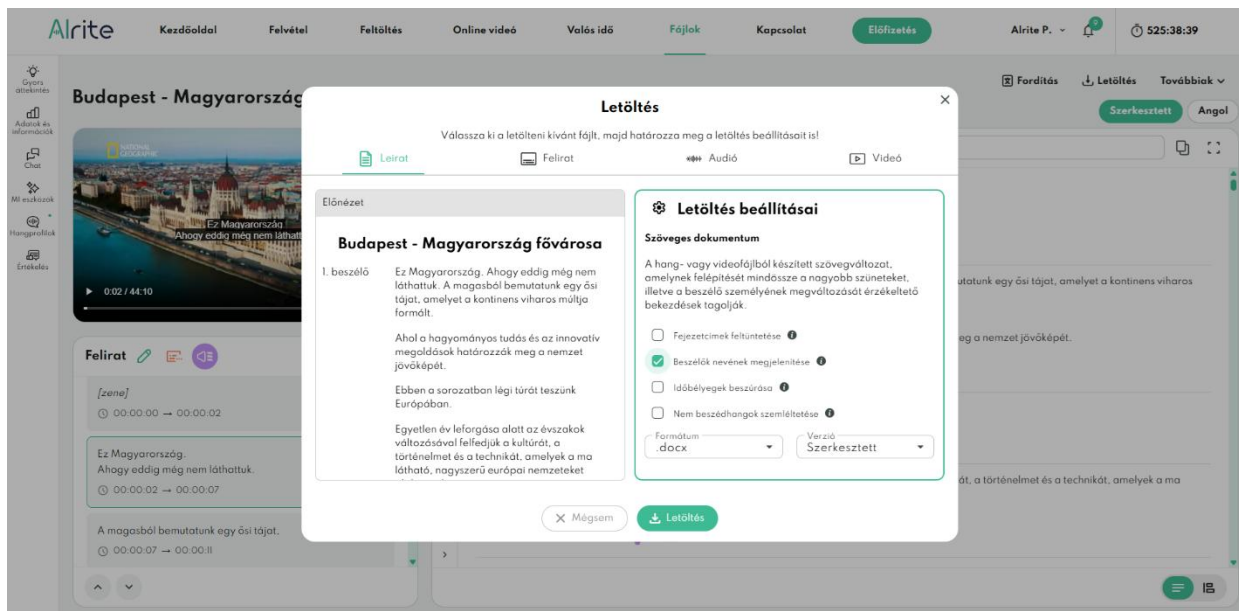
Alrite Kezdőoldal Felvétel Feltöltés Online videó Valós idő Fájlok Kapcsolat Előfizetés Alrite P. 9 525:38:39

Gyors áttekintés
Adatok és információk
Chat
MI eszközök
Hangprofilok
Értékelés

Budapest - Magyarország

Fordítás Letöltés Továbbiak
Szerkesztett Angol

NATIONAL GEOGRAPHIC
Ez Magyarország
Ahogy eddig még nem láthatt
0:02 / 44:10

Felirat

[zene]
00:00:00 → 00:00:02

Ez Magyarország.
Ahogy eddig még nem láthattuk.
00:00:02 → 00:00:07

A magasból bemutatunk egy ősi tájat.
00:00:07 → 00:00:11

utatunk egy ősi tájat, amelyet a kontinens viharos
eg a nemzet jövőképét.
át, a történelmet és a technikát, amelyek a ma

Letöltés
Válassza ki a letölteni kívánt fájlt, majd határozza meg a letöltés beállításait is!
Leírat Felirat Audió Videó

Előnézet

Budapest - Magyarország fővárosa

1. beszélő Ez Magyarország. Ahogy eddig még nem láthattuk. A magasból bemutatunk egy ősi tájat, amelyet a kontinens viharos múltja formált.

Ahol a hagyományos tudás és az innovatív megoldások határozzák meg a nemzet jövőképét.

Ebben a sorozatban légi túrát teszünk Európában.

Egyetlen év leforgása alatt az évszakok változásával felfedjük a kultúrát, a történelmet és a technikát, amelyek a ma látható, nagyszerű európai nemzeteket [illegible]

Letöltés beállításai
Szöveges dokumentum
A hang- vagy videofájlból készített szövegváltozat, amelynek felépítését mindössze a nagyobb szüneteket, illetve a beszélő személyének megváltozását érzékeltető bekezdések tagolják.

Fejezetcímek feltüntetése
Beszélők nevének megjelenítése
Időbélyegek beszúrása
Nem beszédhangok szemléltetése

Formátum
.docx
Verzió
Szerkesztett

Mégsem Letöltés